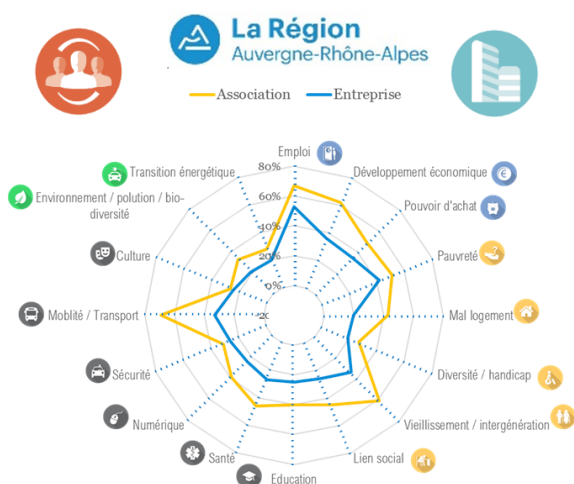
La Région
Auvergne-Rhône-Alpes

Association
Entreprise

Emploi
80%
60%
40%
20%
0%
-20
Développement économique
Pouvoir d'achat
Pauvreté
Mal logement
Diversité / handicap
Vieillissement / intergénération
Lien social
Education
Santé
Numérique
Sécurité
Mobilité / Transport
Culture
Environnement / polution / biodiversité
Transition énergétique